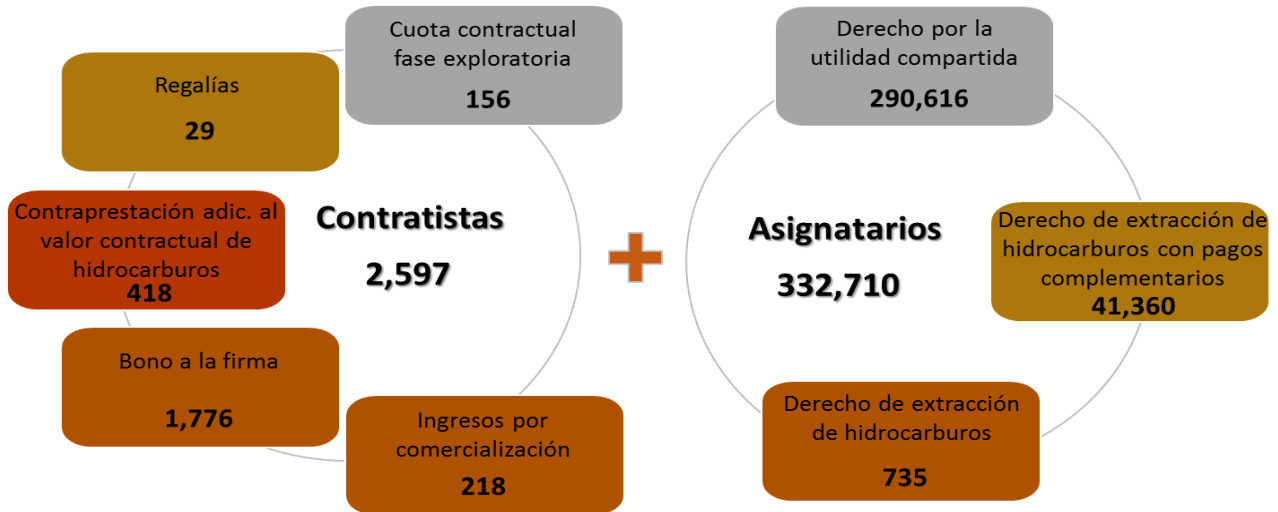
Contratistas

2,597

Cuota contractual fase exploratoria

156

Regalías

29

Contraprestación adic. al valor contractual de hidrocarburos

418

Bono a la firma

1,776

Ingresos por comercialización

218

Asignatarios

332,710

Derecho por la utilidad compartida

290,616

Derecho de extracción de hidrocarburos con pagos complementarios

41,360

Derecho de extracción de hidrocarburos

735